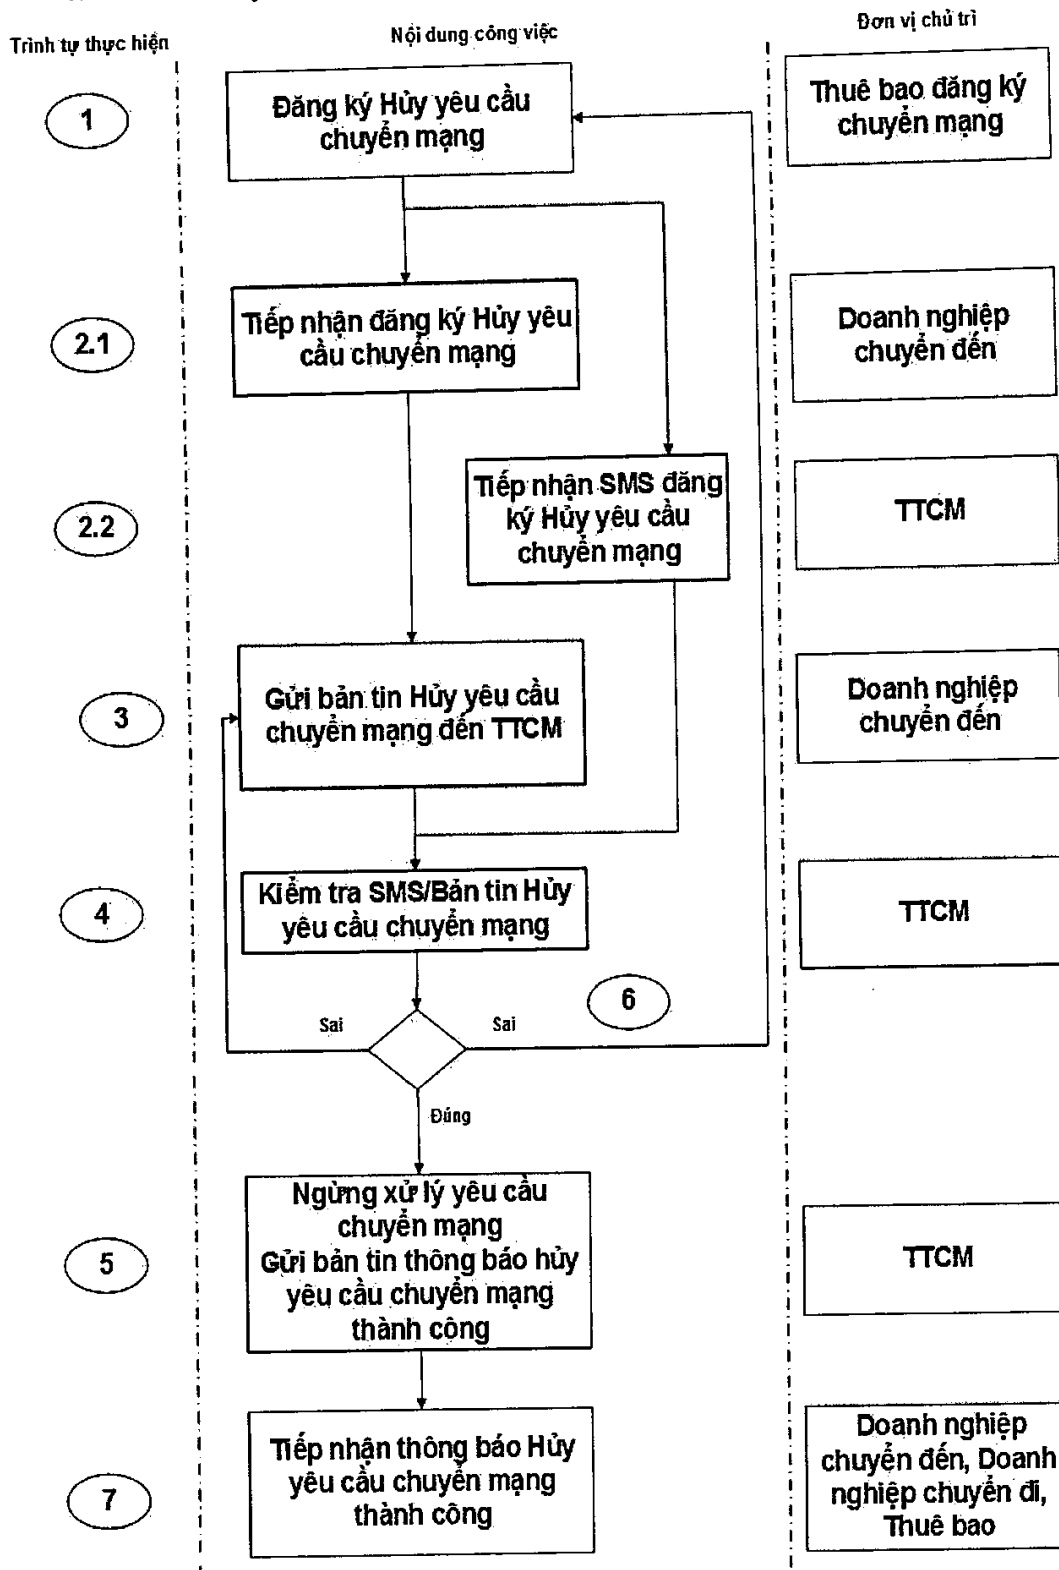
Trình tự thực hiện

Nội dung công việc

Đơn vị chủ trì

1

Đăng ký Hủy yêu cầu chuyển mạng

Thuê bao đăng ký chuyển mạng

2.1

Tiếp nhận đăng ký Hủy yêu cầu chuyển mạng

Doanh nghiệp chuyển đến

2.2

Tiếp nhận SMS đăng ký Hủy yêu cầu chuyển mạng

TTCM

3

Gửi bản tin Hủy yêu cầu chuyển mạng đến TTCM

Doanh nghiệp chuyển đến

4

Kiểm tra SMS/Bản tin Hủy yêu cầu chuyển mạng

TTCM

6

Sai

Sai

Đúng

5

Ngừng xử lý yêu cầu chuyển mạng
Gửi bản tin thông báo hủy yêu cầu chuyển mạng thành công

TTCM

7

Tiếp nhận thông báo Hủy yêu cầu chuyển mạng thành công

Doanh nghiệp chuyển đến, Doanh nghiệp chuyển đi, Thuê bao